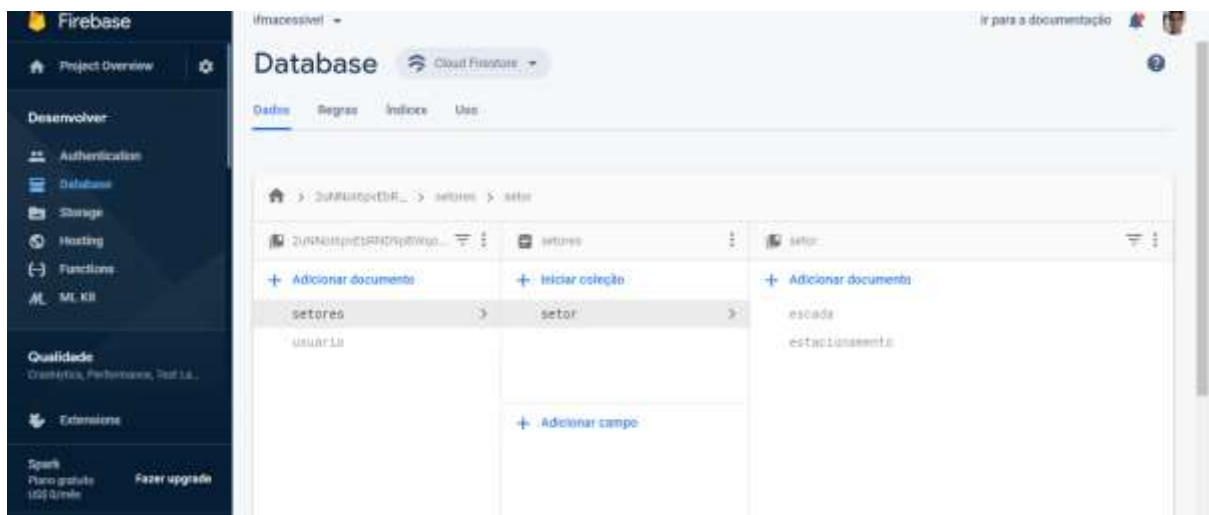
Firebase

Project Overview

Desenvolver

Authentication

Database

Storage

Hosting

Functions

ML Kit

Qualidade

Crashlytics, Performance, Test La...

Extensions

Spark
Plano gratuito
US$ 0/mês

Fazer upgrade

ifmacessivel

Ir para a documentação

Database

Cloud Firestore

Dados

Regras

Índices

Uso

> 2uNNoitpxEbR... > setores > setor

2uNNoitpxEbRND9pRWp...

+ Adicionar documento

setores

usuario

setores

+ Iniciar coleção

setor

+ Adicionar campo

setor

+ Adicionar documento

escada

estacionamento